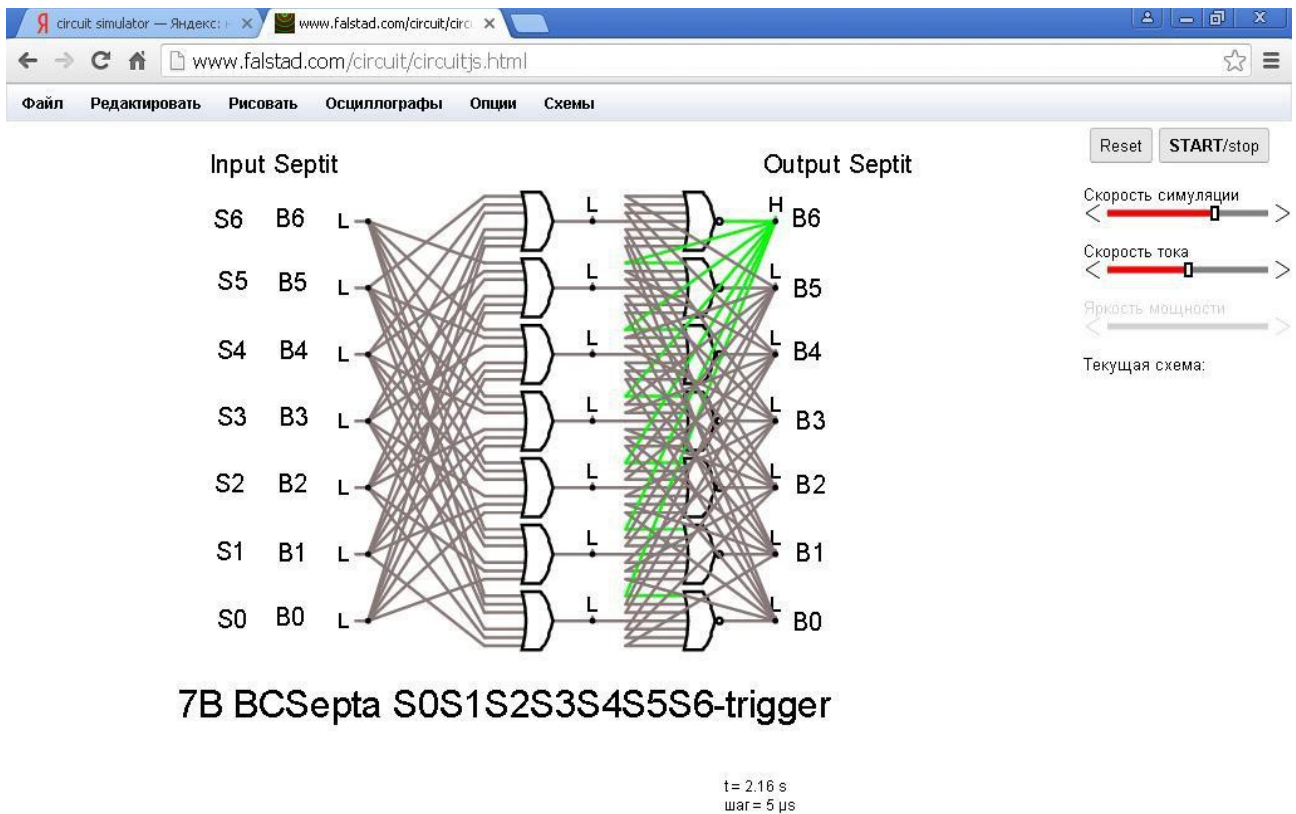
Я circuit simulator — Яндекс: ×
www.falstad.com/circuit/circ ×

www.falstad.com/circuit/circuitjs.html

Файл Редактировать Рисовать Осциллографы Опции Схемы

Reset START/stop

Скорость симуляции

Скорость тока

Яркость мощности

Текущая схема:

Input Septit

Output Septit

S6 B6 L

S5 B5 L

S4 B4 L

S3 B3 L

S2 B2 L

S1 B1 L

S0 B0 L

L
L
L
L
L
L
L

H B6
L B5
L B4
L B3
L B2
L B1
L B0

7B BCSepta S0S1S2S3S4S5S6-trigger

t = 2.16 s
шаг = 5 µs